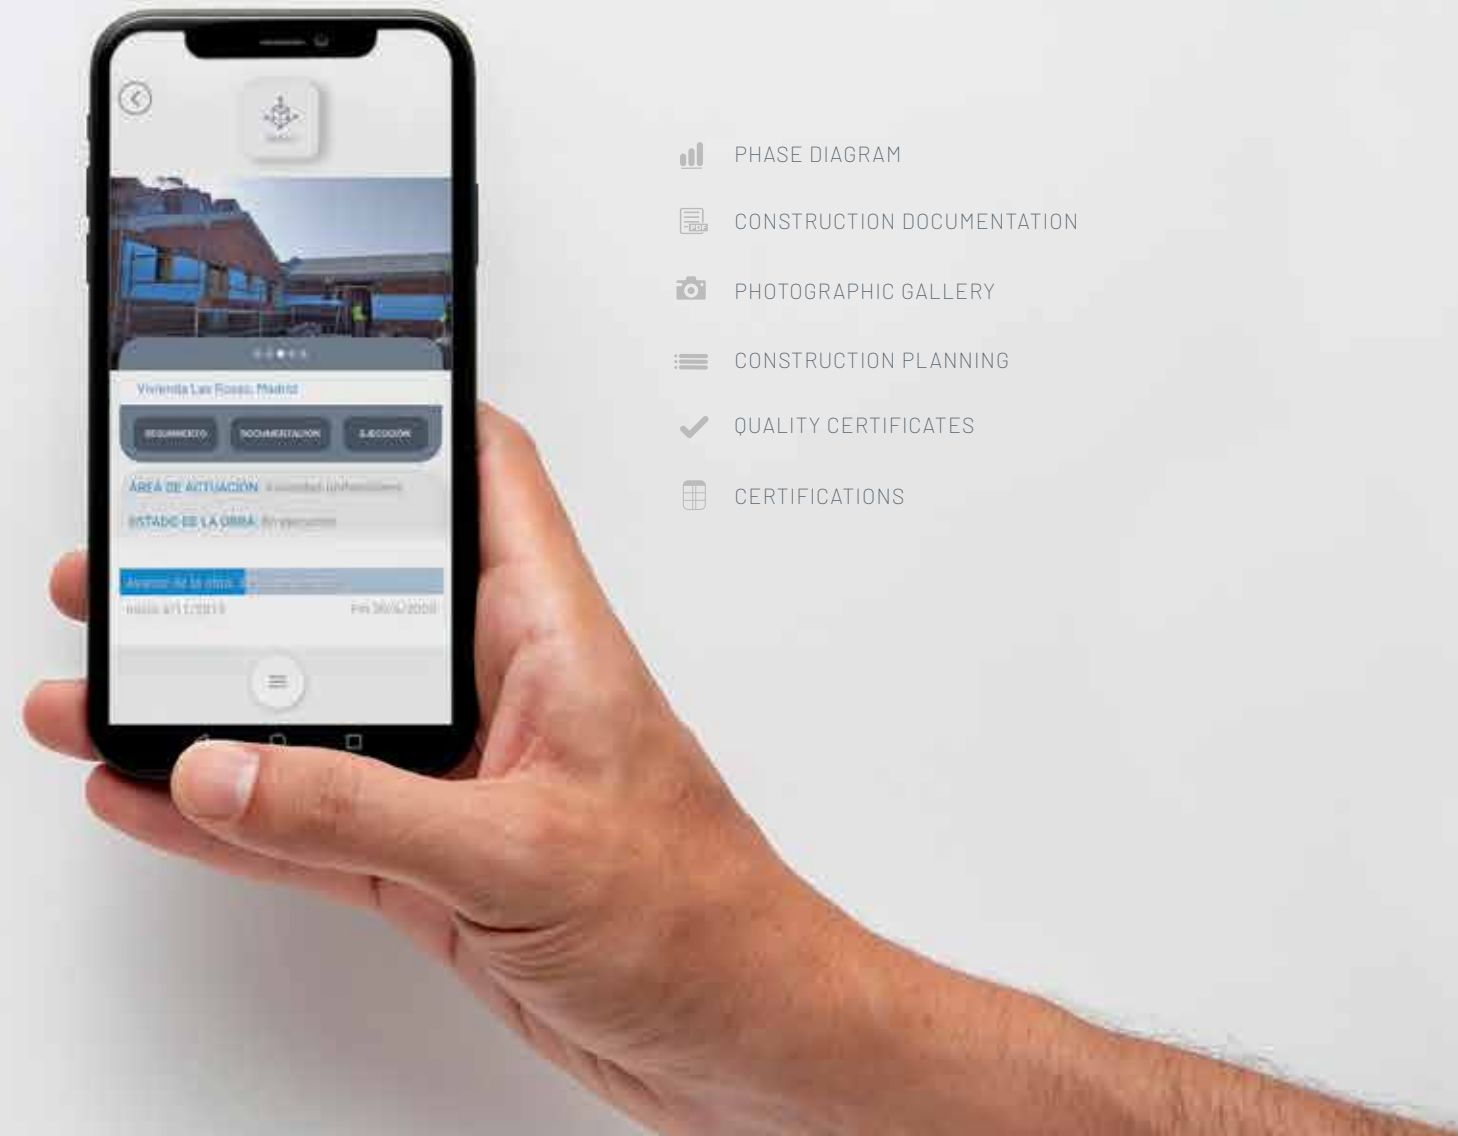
Vivienda Las Rozas, Madrid

SEGUIMIENTO

DOCUMENTACIÓN

EJECUCIÓN

ÁREA DE ACTUACIÓN: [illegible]

ESTADO DE LA OBRA: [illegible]

Avance de la obra: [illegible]

Inicio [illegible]

Fin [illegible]

PHASE DIAGRAM

CONSTRUCTION DOCUMENTATION

PHOTOGRAPHIC GALLERY

CONSTRUCTION PLANNING

QUALITY CERTIFICATES

CERTIFICATIONS